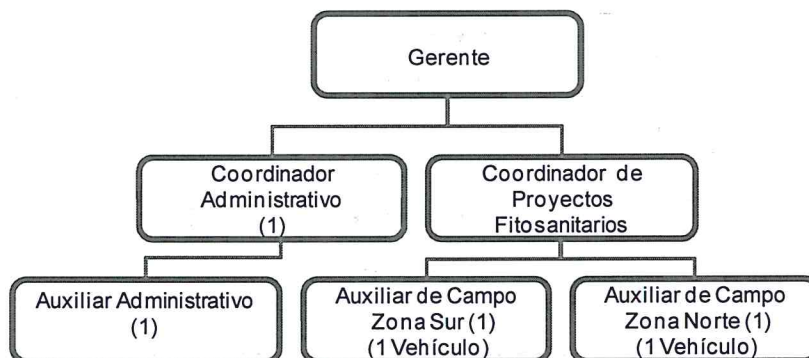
Gerente

Coordinador Administrativo (1)

Coordinador de Proyectos Fitosanitarios

Auxiliar Administrativo (1)

Auxiliar de Campo Zona Sur (1) (1 Vehículo)

Auxiliar de Campo Zona Norte (1) (1 Vehículo)